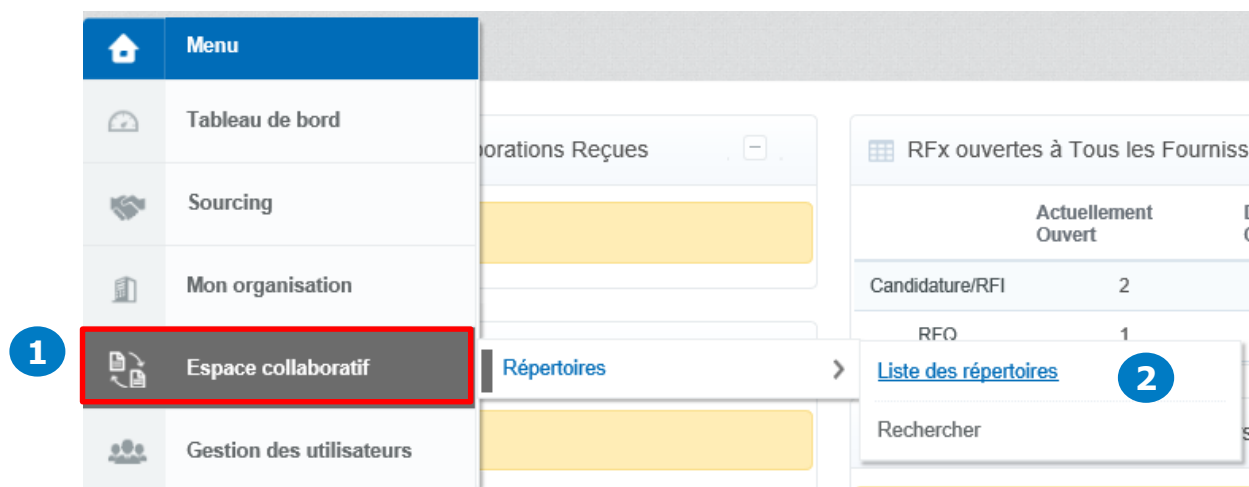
Menu

Tableau de bord

Sourcing

Mon organisation

1

Espace collaboratif

Gestion des utilisateurs

borations Reçues

RFx ouvertes à Tous les Fourniss

| | Actuellement Ouvert |
|---|---|
| Candidature/RFI | 2 |
| RFQ | 1 |

Répertoires

Liste des répertoires

2

Rechercher